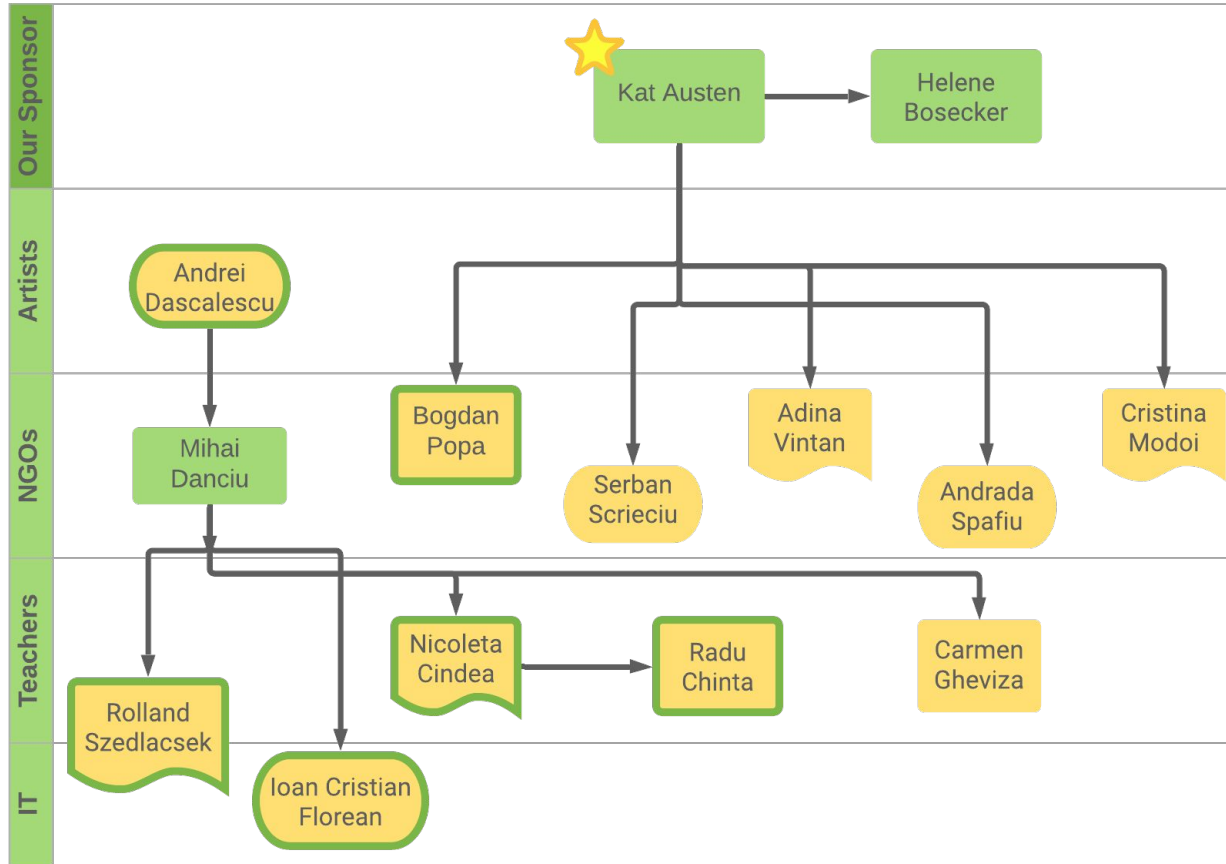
Our Sponsor

Kat Austen

Helene Bosecker

Artists

Andrei Dascalescu

NGOs

Mihai Danciu

Bogdan Popa

Serban Scrieciu

Adina Vintan

Andrada Spafiu

Cristina Modoi

Teachers

Nicoleta Cindea

Radu Chinta

Carmen Gheviza

Rolland Szedlacsek

IT

Ioan Cristian Florean